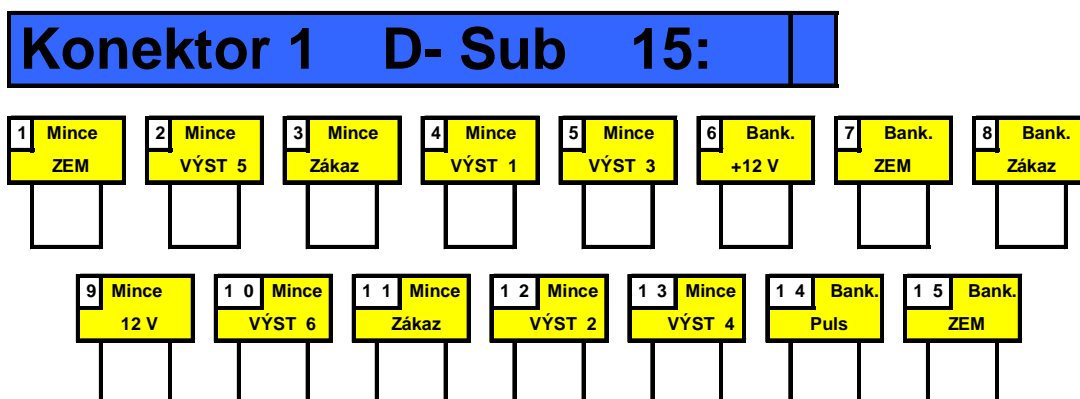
Konektor 1 D- Sub 15:

1 Mince ZEM

2 Mince VÝST 5

3 Mince Zákaz

4 Mince VÝST 1

5 Mince VÝST 3

6 Bank. +12 V

7 Bank. ZEM

8 Bank. Zákaz

9 Mince 12 V

1 0 Mince VÝST 6

1 1 Mince Zákaz

1 2 Mince VÝST 2

1 3 Mince VÝST 4

1 4 Bank. Puls

1 5 Bank. ZEM